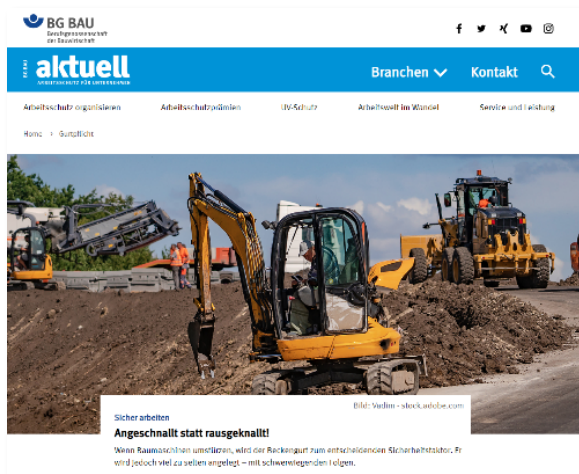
BG BAU
Berufsgenossenschaft der Bauwirtschaft

BG BAU aktuell
ARBEITSSCHUTZ FÜR UNTERNEHMEN

Branchen
Kontakt

Arbeitsschutz organisieren
Arbeitsschutzprämien
UV-Schutz
Arbeitswelt im Wandel
Service und Leistung

Home › Gurtpflicht

Bild: Vadim - stock.adobe.com

Sicher arbeiten

Angeschnallt statt rausgeknallt!

Wenn Baumaschinen umstürzen, wird der Beckengurt zum entscheidenden Sicherheitsfaktor. Er wird jedoch viel zu selten angelegt – mit schwerwiegenden Folgen.